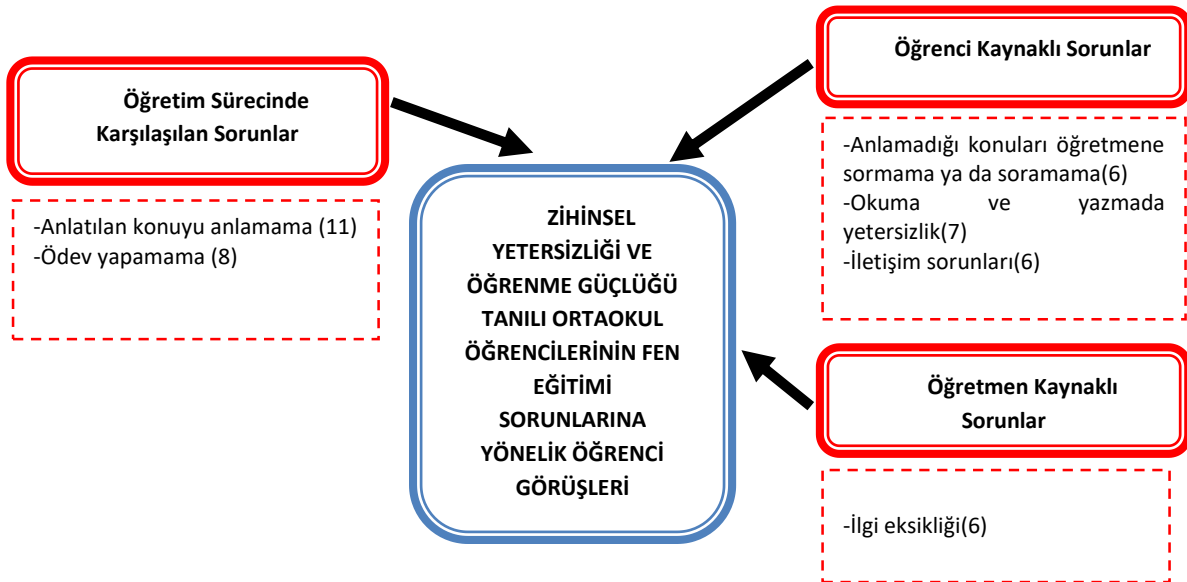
Öğretim Sürecinde Karşılaşılan Sorunlar

-Anlatılan konuyu anlamama (11)
-Ödev yapamama (8)

ZİHİNSEL YETERSİZLİĞİ VE ÖĞRENME GÜÇLÜĞÜ TANILI ORTAOKUL ÖĞRENCİLERİNİN FEN EĞİTİMİ SORUNLARINA YÖNELİK ÖĞRENCİ GÖRÜŞLERİ

Öğrenci Kaynaklı Sorunlar

-Anlamadığı konuları öğretmene sormama ya da soramama(6)
-Okuma ve yazmada yetersizlik(7)
-İletişim sorunları(6)

Öğretmen Kaynaklı Sorunlar

-İlgi eksikliği(6)